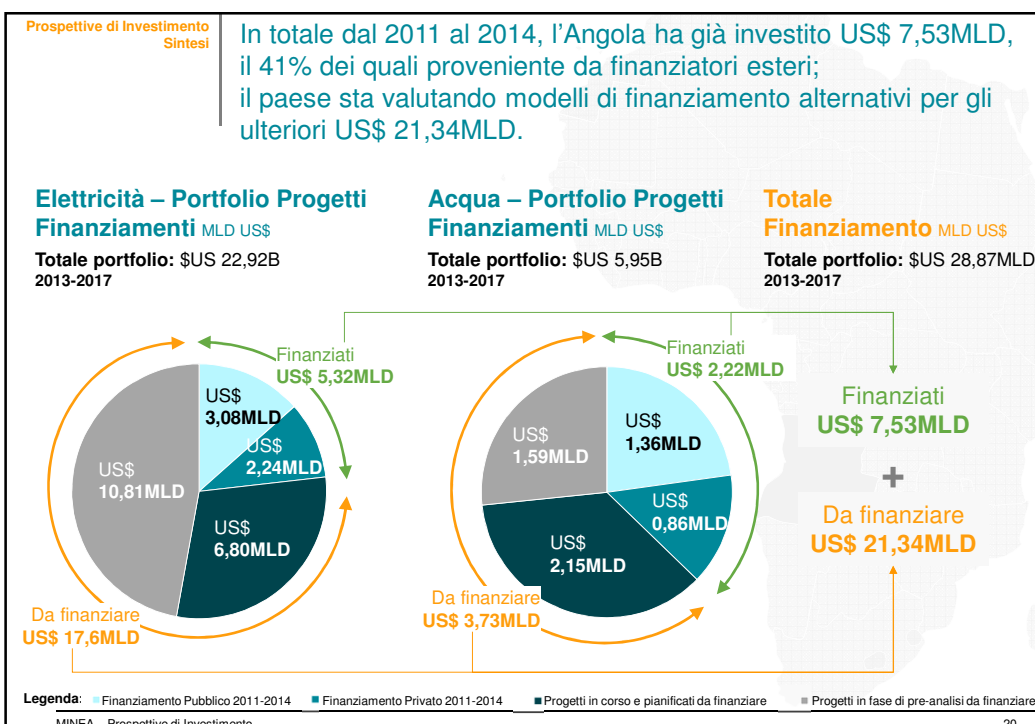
Prospettive di Investimento
Sintesi

In totale dal 2011 al 2014, l'Angola ha già investito US$ 7,53MLD, il 41% dei quali proveniente da finanziatori esteri; il paese sta valutando modelli di finanziamento alternativi per gli ulteriori US$ 21,34MLD.

Elettricità – Portfolio Progetti Finanziamenti MLD US$
Totale portfolio: $US 22,92B
2013-2017

Acqua – Portfolio Progetti Finanziamenti MLD US$
Totale portfolio: $US 5,95B
2013-2017

Totale Finanziamento MLD US$
Totale portfolio: $US 28,87MLD
2013-2017

Finanziati
US$ 5,32MLD

US$
3,08MLD

US$
2,24MLD

US$
10,81MLD

US$
6,80MLD

Da finanziare
US$ 17,6MLD

Finanziati
US$ 2,22MLD

US$
1,59MLD

US$
1,36MLD

US$
0,86MLD

US$
2,15MLD

Da finanziare
US$ 3,73MLD

Finanziati
US$ 7,53MLD
+
Da finanziare
US$ 21,34MLD

Legenda: Finanziamento Pubblico 2011-2014 Finanziamento Privato 2011-2014 Progetti in corso e pianificati da finanziare Progetti in fase di pre-analisi da finanziare

MINEA – Prospettive di Investimento 20